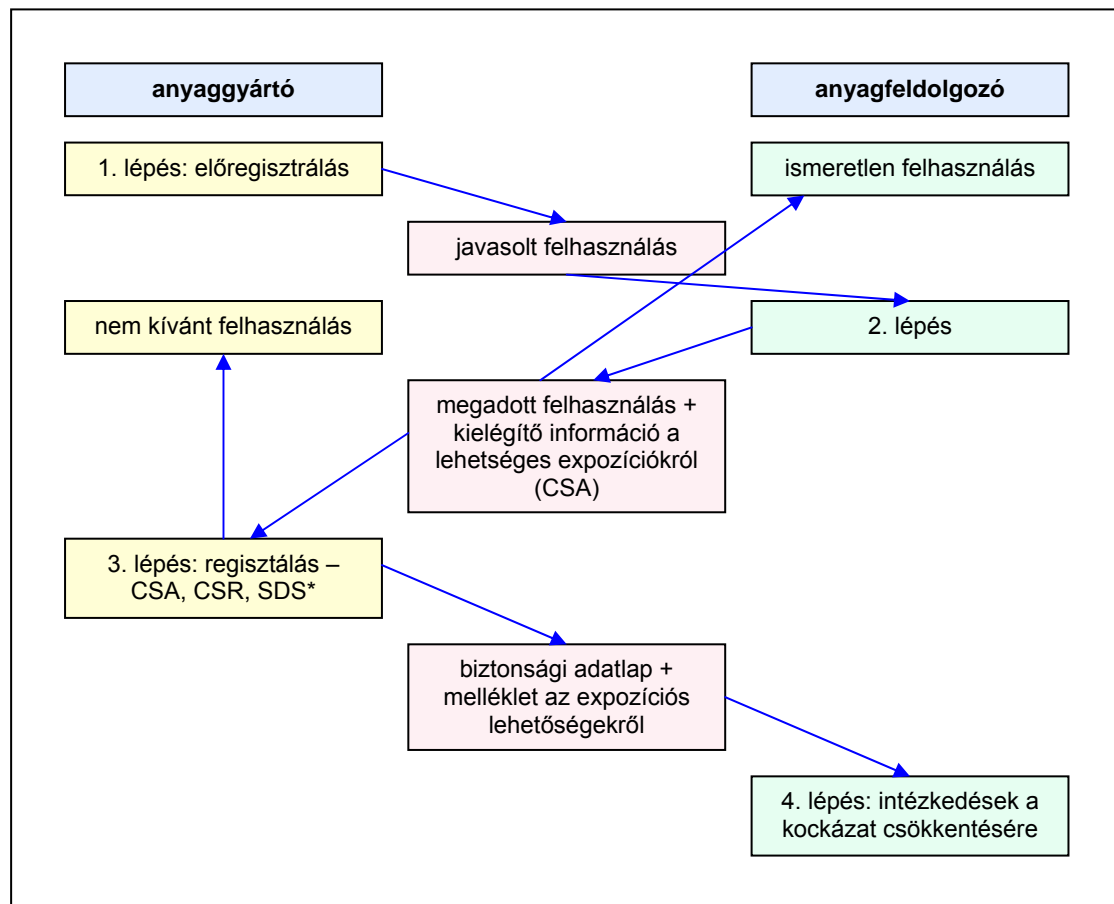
anyaggyártó

anyagfeldolgozó

1. lépés: előregisztrálás

ismeretlen felhasználás

javasolt felhasználás

nem kívánt felhasználás

2. lépés

megadott felhasználás + kielégítő információ a lehetséges expozíciókról (CSA)

3. lépés: regisztálás – CSA, CSR, SDS*

biztonsági adatlap + melléklet az expozíciós lehetőségekről

4. lépés: intézkedések a kockázat csökkentésére